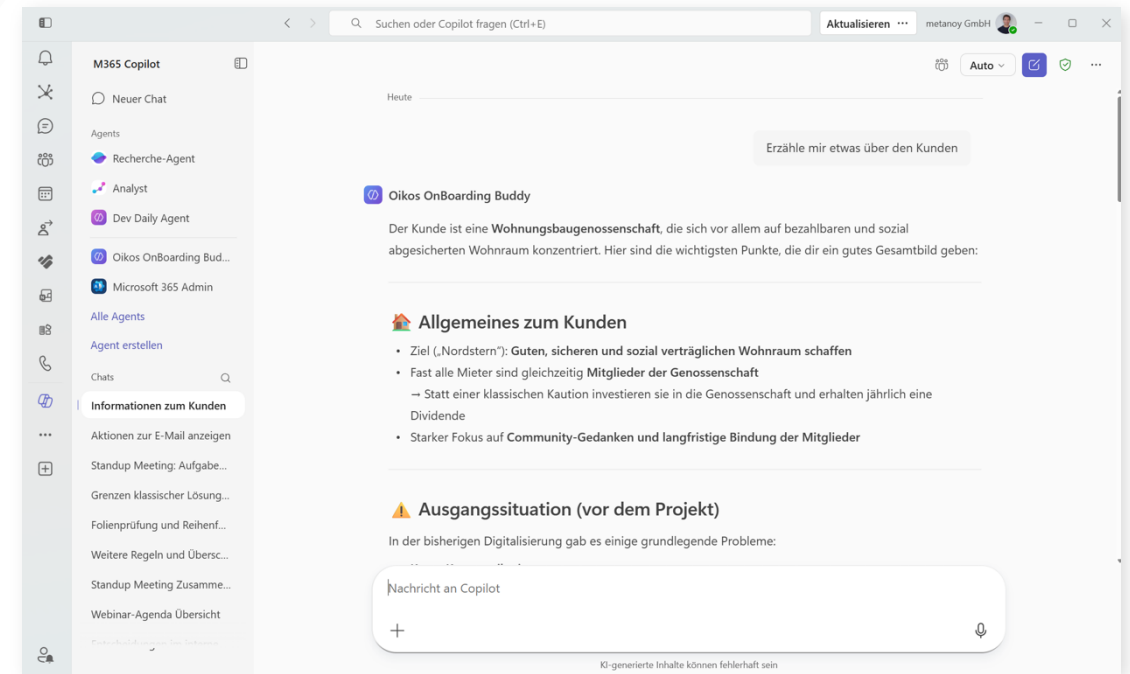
Suchen oder Copilot fragen (Ctrl+E)

Aktualisieren ··· metanoy GmbH

M365 Copilot

Neuer Chat

Agents

Recherche-Agent

Analyst

Dev Daily Agent

Oikos OnBoarding Bud...

Microsoft 365 Admin

Alle Agents

Agent erstellen

Chats

Informationen zum Kunden

Aktionen zur E-Mail anzeigen

Standup Meeting: Aufgabe...

Grenzen klassischer Lösung...

Folienprüfung und Reihenf...

Weitere Regeln und Übersc...

Standup Meeting Zusamme...

Webinar-Agenda Übersicht

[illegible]

Auto

Heute

Erzähle mir etwas über den Kunden

Oikos OnBoarding Buddy

Der Kunde ist eine **Wohnungsbaugenossenschaft**, die sich vor allem auf bezahlbaren und sozial abgesicherten Wohnraum konzentriert. Hier sind die wichtigsten Punkte, die dir ein gutes Gesamtbild geben:

🏠 Allgemeines zum Kunden

- Ziel („Nordstern"): **Guten, sicheren und sozial verträglichen Wohnraum schaffen**
- Fast alle Mieter sind gleichzeitig **Mitglieder der Genossenschaft**
→ Statt einer klassischen Kaution investieren sie in die Genossenschaft und erhalten jährlich eine Dividende
- Starker Fokus auf **Community-Gedanken und langfristige Bindung der Mitglieder**

⚠️ Ausgangssituation (vor dem Projekt)

In der bisherigen Digitalisierung gab es einige grundlegende Probleme:

Nachricht an Copilot

KI-generierte Inhalte können fehlerhaft sein